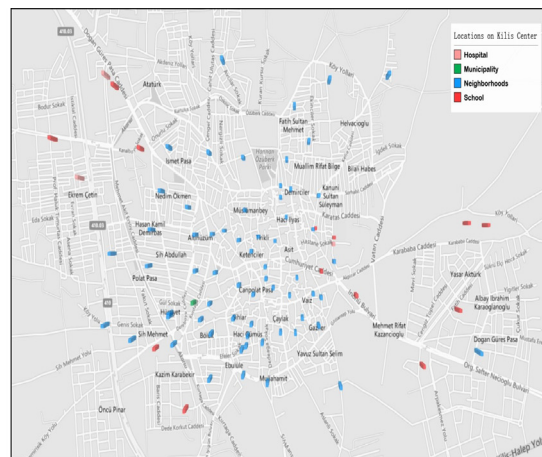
Locations on Kilis Center

Hospital

Municipality

Neighborhoods

School

Ataturk

Fatih Sultan Mehmet

Helvacioglu

Ismet Pasa

Muallim Rifat Bilge

Bilal Habes

Ekrem Çetin

Nedim Ökmen

Demirciler

Kanuni Sultan Süleyman

Mustamanbey

Haci Ilyas

Hasan Kamil Demirtas

Akhazum

Asit

Sih Abdullah

Ketenciler

Yasar Akturk

Polat Pasa

Cumhuriyet Caddesi

Albay Ibrahim Karaoglanoglu

Canpolat Pasa

Hisar

Vaiz

Mehmet Rifat Kazancioglu

Sih Mehmet

Çeyrek

Gazler

Dogan Güres Pasa

Bostan

Haci Gumus

Yavuz Sultan Selim

Kazim Karabekir

Ekalide

Muhahamit

Öncü Pinar

Kilis-Halep Yolu